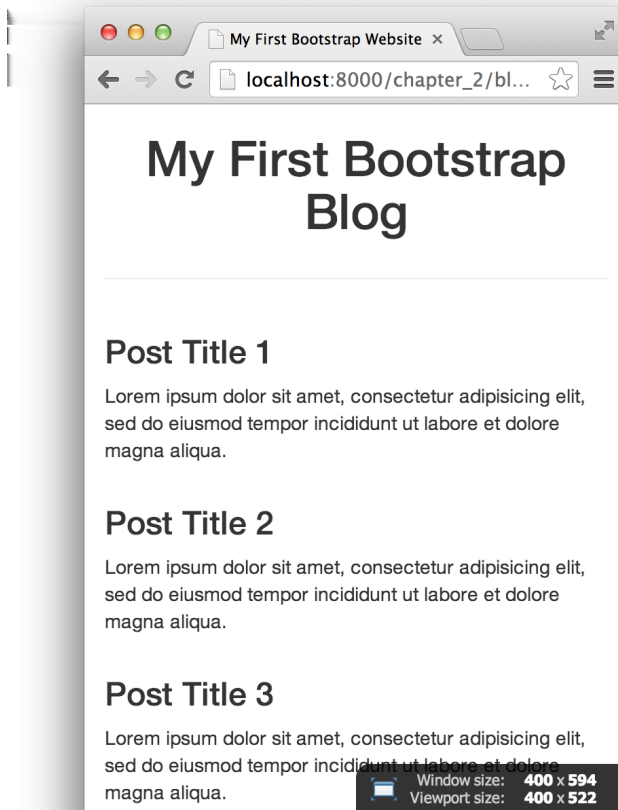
My First Bootstrap Website ×

localhost:8000/chapter_2/bl...

My First Bootstrap Blog

Post Title 1

Lorem ipsum dolor sit amet, consectetur adipisicing elit, sed do eiusmod tempor incididunt ut labore et dolore magna aliqua.

Post Title 2

Lorem ipsum dolor sit amet, consectetur adipisicing elit, sed do eiusmod tempor incididunt ut labore et dolore magna aliqua.

Post Title 3

Lorem ipsum dolor sit amet, consectetur adipisicing elit, sed do eiusmod tempor incididunt ut labore et dolore magna aliqua.

Window size: 400 x 594
Viewport size: 400 x 522